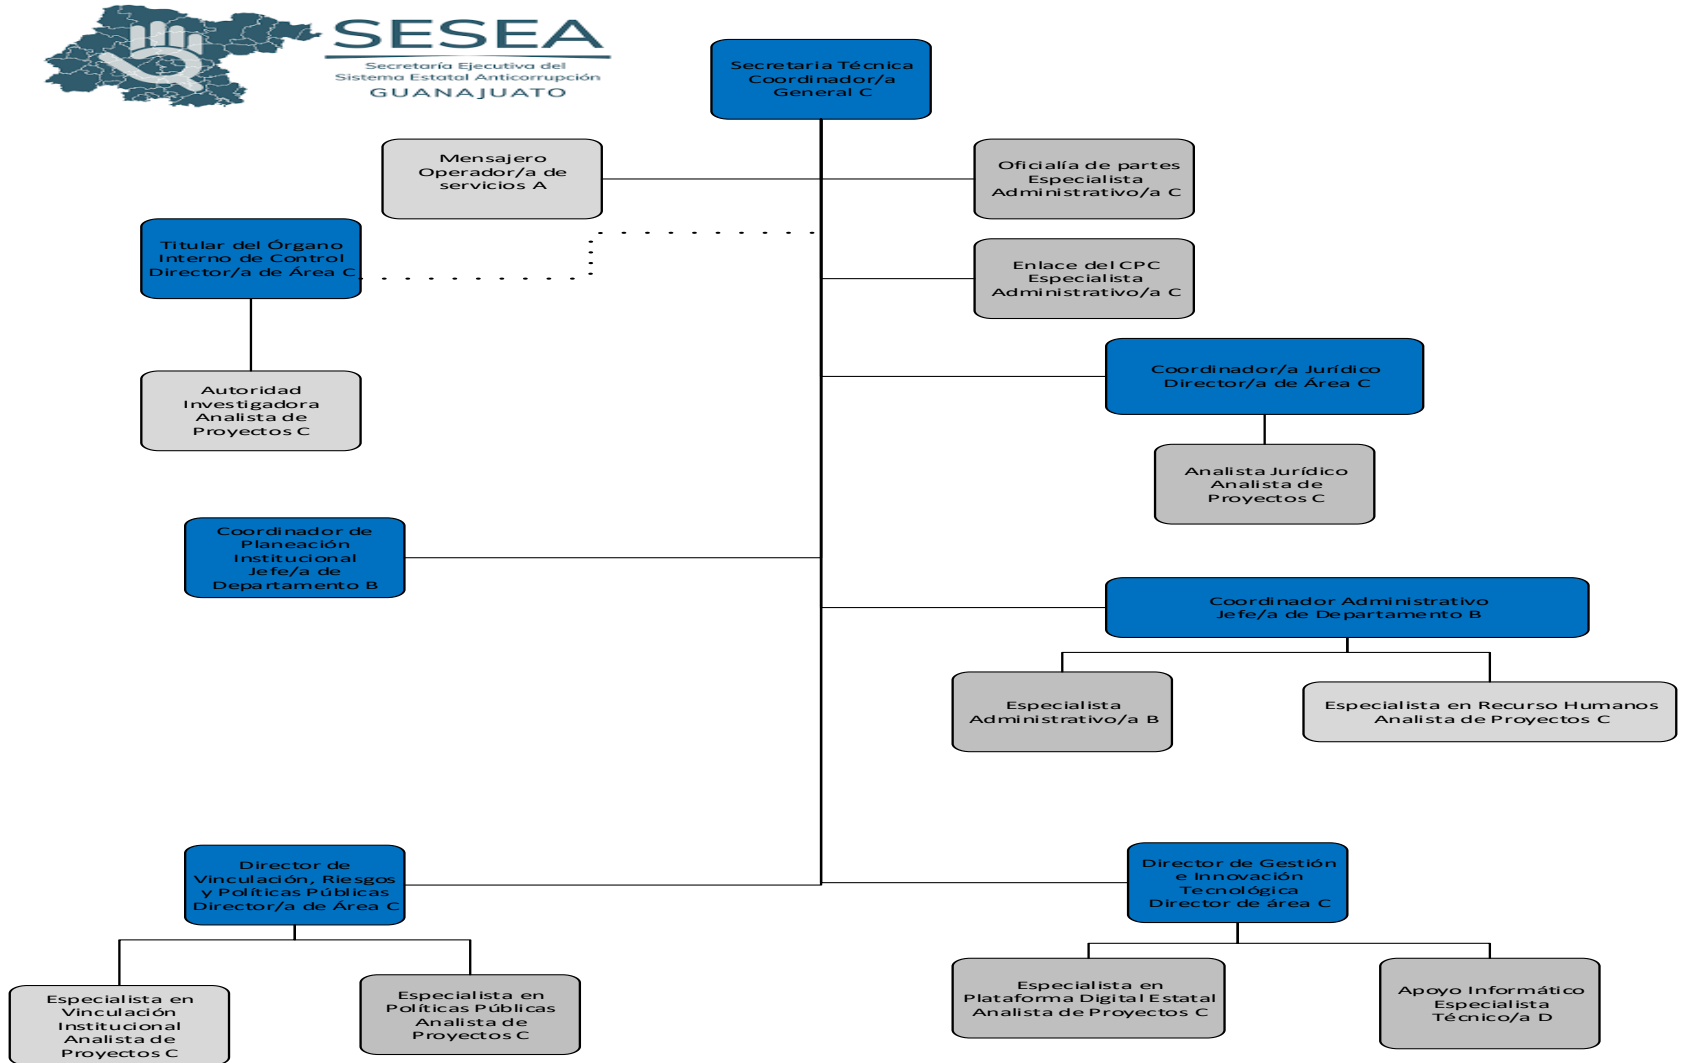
SESEA
Secretaría Ejecutiva del Sistema Estatal Anticorrupción
GUANAJUATO

Secretaria Técnica
Coordinador/a
General C

Mensajero
Operador/a de
servicios A

Oficialía de partes
Especialista
Administrativo/a C

Titular del Órgano
Interno de Control
Director/a de Área C

Enlace del CPC
Especialista
Administrativo/a C

Autoridad
Investigadora
Analista de
Proyectos C

Coordinador/a Jurídico
Director/a de Área C

Analista Jurídico
Analista de
Proyectos C

Coordinador de
Planeación
Institucional
Jefe/a de
Departamento B

Coordinador Administrativo
Jefe/a de Departamento B

Especialista
Administrativo/a B

Especialista en Recurso Humanos
Analista de Proyectos C

Director de
Vinculación, Riesgos
y Políticas Públicas
Director/a de Área C

Director de Gestión
e Innovación
Tecnológica
Director de área C

Especialista en
Vinculación
Institucional
Analista de
Proyectos C

Especialista en
Políticas Públicas
Analista de
Proyectos C

Especialista en
Plataforma Digital Estatal
Analista de Proyectos C

Apoyo Informático
Especialista
Técnico/a D